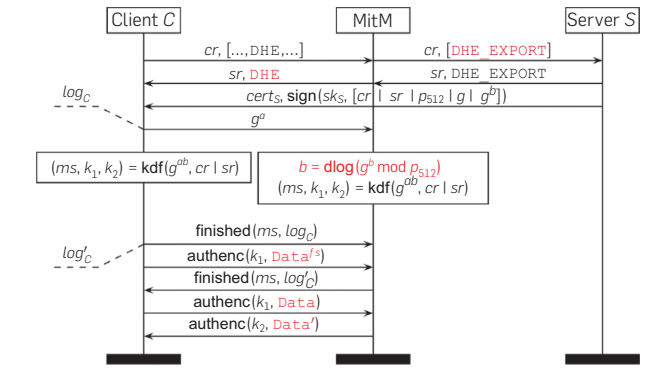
Client $C$

MitM

Server $S$

$cr$, [...,DHE,...]

$cr$, [DHE_EXPORT]

$sr$, DHE

$sr$, DHE_EXPORT

$log_C$

$cert_S$, **sign**($sk_S$, [$cr$ | $sr$ | $p_{512}$ | $g$ | $g^b$])

$g^a$

($ms$, $k_1$, $k_2$) = **kdf**($g^{ab}$, $cr$ | $sr$)

$b$ = **dlog**($g^b$ mod $p_{512}$)
($ms$, $k_1$, $k_2$) = **kdf**($g^{ab}$, $cr$ | $sr$)

**finished**($ms$, $log_C$)

$log'_C$

**authenc**($k_1$, Data$^{fs}$)

**finished**($ms$, $log'_C$)

**authenc**($k_1$, Data)

**authenc**($k_2$, Data$'$)